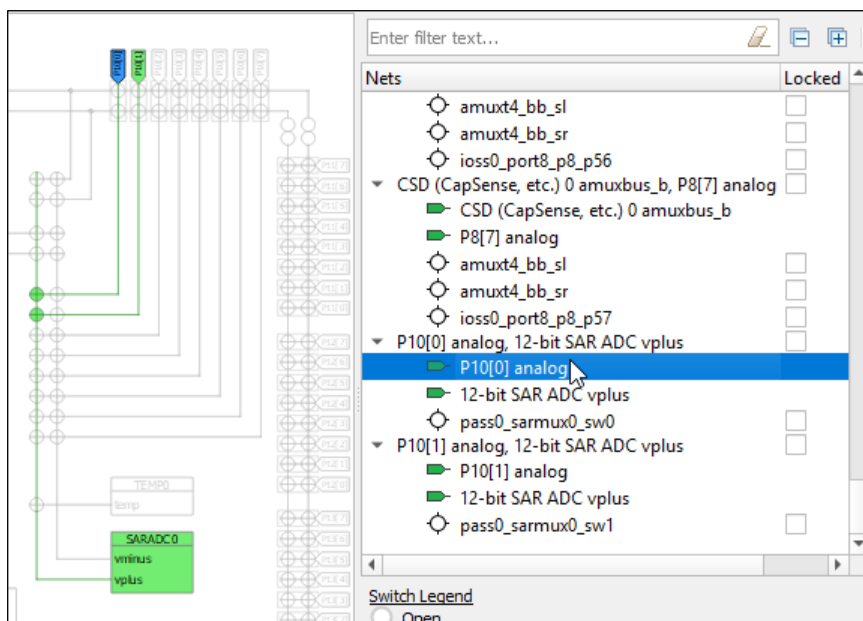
P10[0]
P10[1]
TEMP0
temp
SARADC0
vminus
vplus

Enter filter text...

| Nets | Locked |
|---|---|
| amuxt4_bb_sl | |
| amuxt4_bb_sr | |
| ioss0_port8_p8_p56 | |
| CSD (CapSense, etc.) 0 amuxbus_b, P8[7] analog | |
| CSD (CapSense, etc.) 0 amuxbus_b | |
| P8[7] analog | |
| amuxt4_bb_sl | |
| amuxt4_bb_sr | |
| ioss0_port8_p8_p57 | |
| P10[0] analog, 12-bit SAR ADC vplus | |
| P10[0] analog | |
| 12-bit SAR ADC vplus | |
| pass0_sarmux0_sw0 | |
| P10[1] analog, 12-bit SAR ADC vplus | |
| P10[1] analog | |
| 12-bit SAR ADC vplus | |
| pass0_sarmux0_sw1 | |

Switch Legend
Open